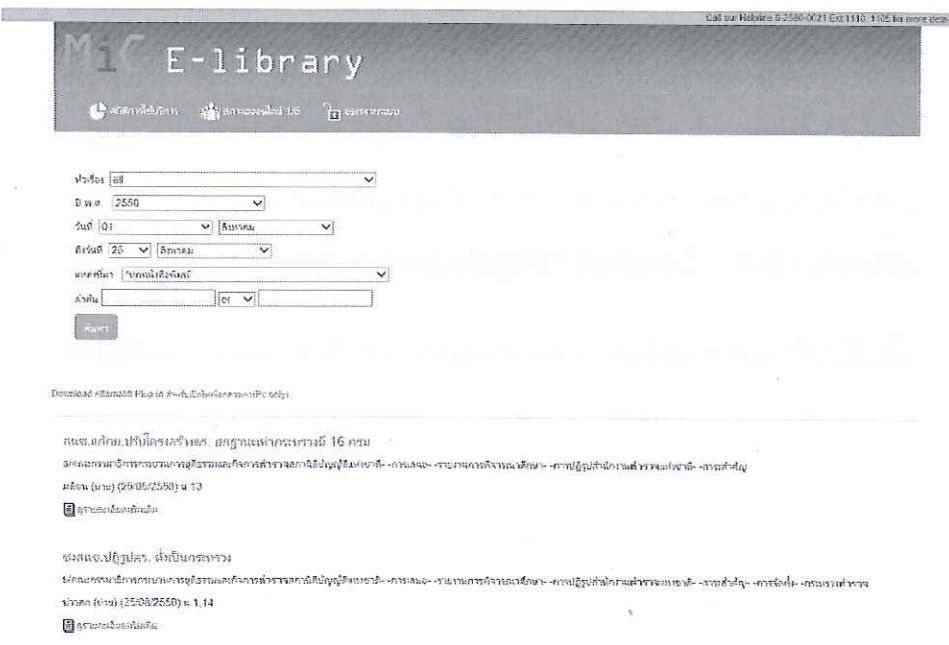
Call our Helpline 0-2580-0021 Ext 1118, 1105 for more deta

MiC E-library

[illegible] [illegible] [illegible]

หัวเรื่อง ดี
ปี พ.ศ. 2558
วันที่ 01 สิงหาคม
ถึงวันที่ 25 สิงหาคม
แหล่งที่มา หนังสือพิมพ์
คำค้น 01

ค้นหา

Download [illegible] Plug-in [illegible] (Pc only)

กมธ.ยกร่างฯ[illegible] 16 กรม
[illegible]
มติชน (บ่าย) (25/08/2558) น.13
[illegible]

ชงสนช.ปฏิรูปศร. ตั้งเป็นกระทรวง
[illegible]
ข่าวสด (บ่าย) (25/08/2558) น.1,14
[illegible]